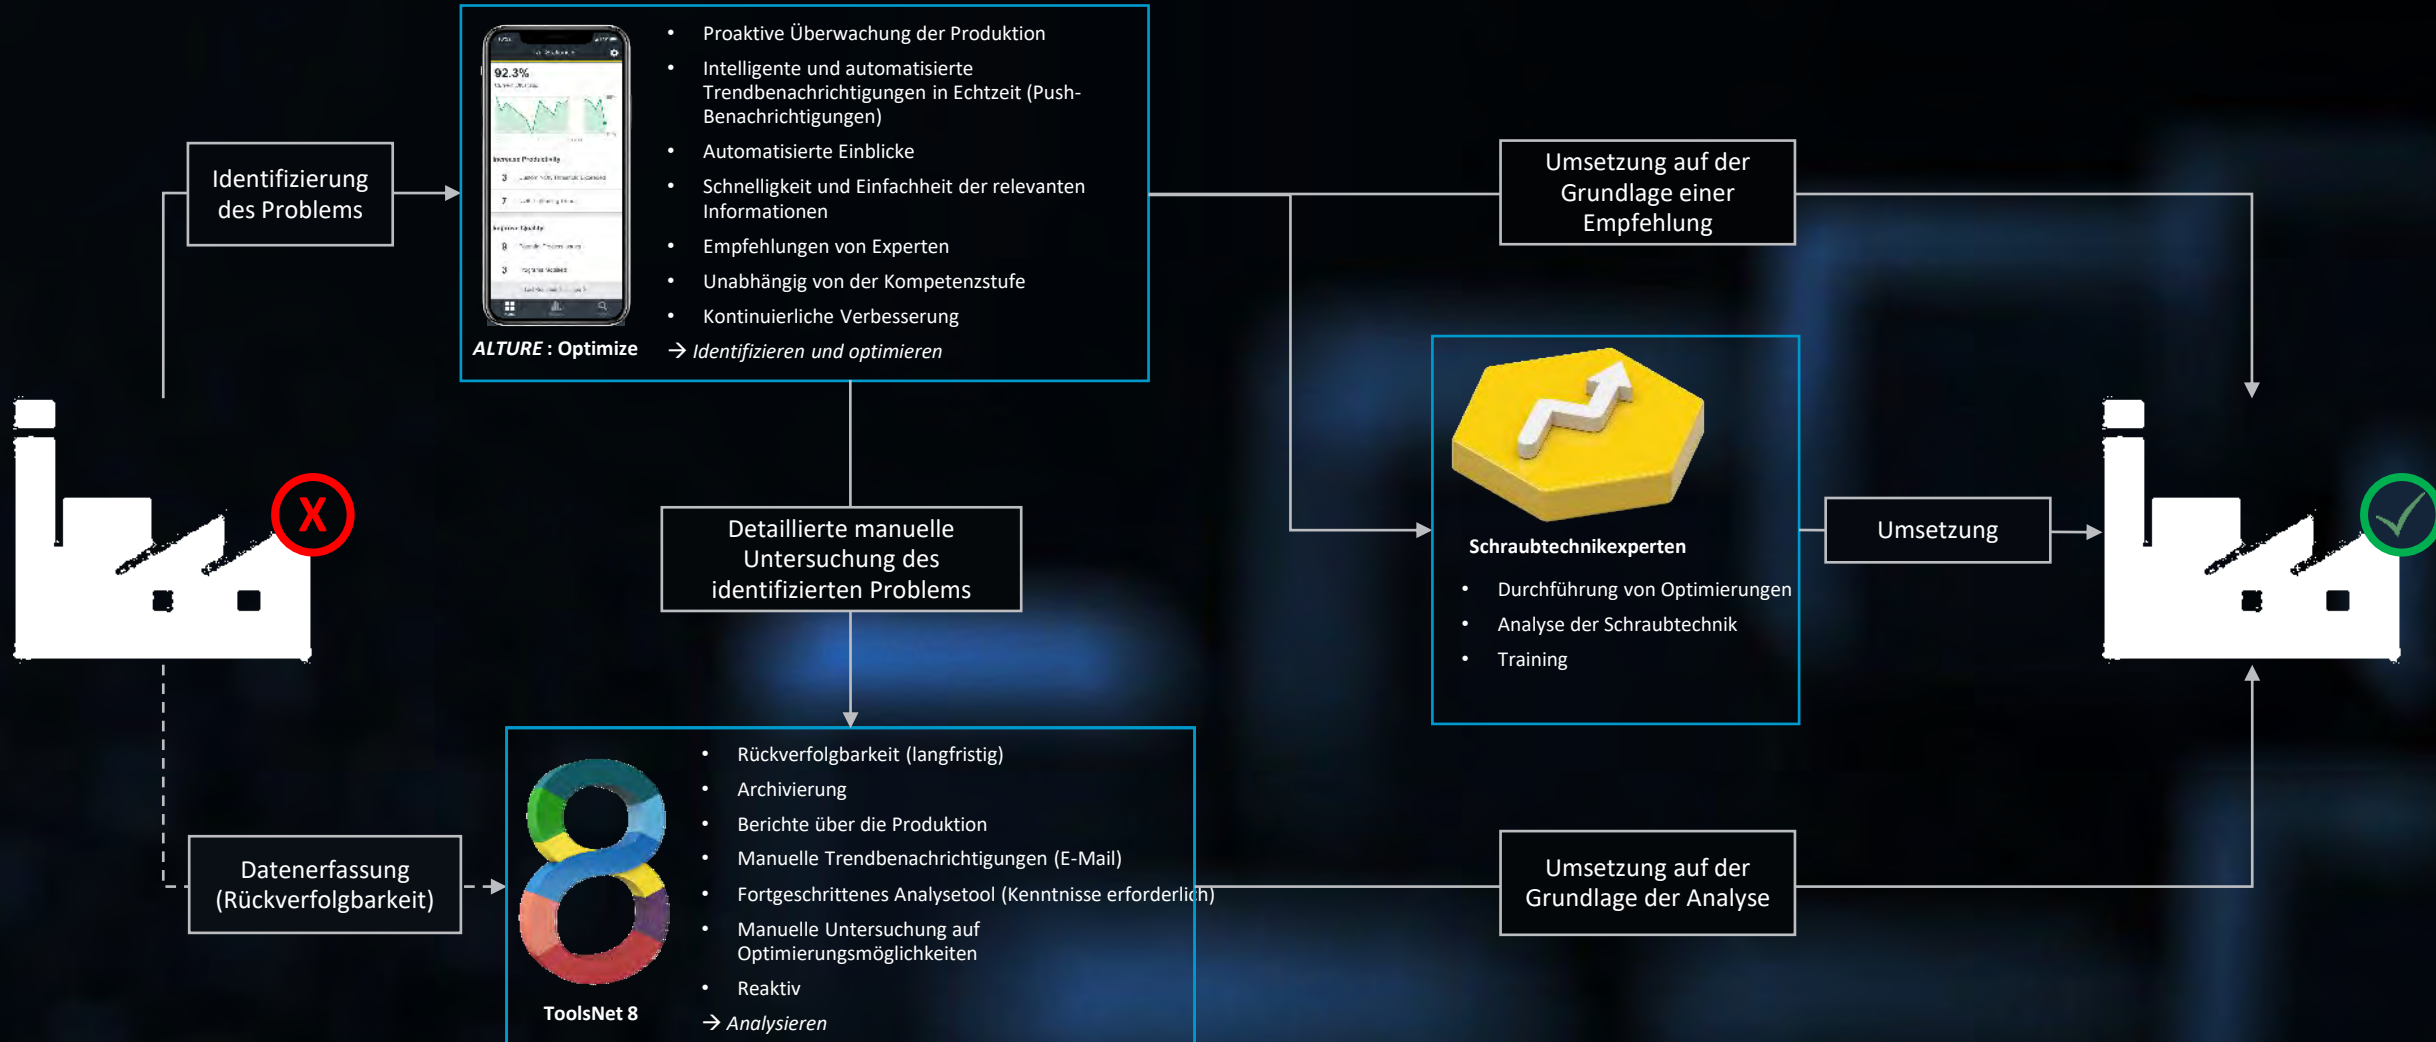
Identifizierung des Problems

92.3%

- Proaktive Überwachung der Produktion
- Intelligente und automatisierte Trendbenachrichtigungen in Echtzeit (Push-Benachrichtigungen)
- Automatisierte Einblicke
- Schnelligkeit und Einfachheit der relevanten Informationen
- Empfehlungen von Experten
- Unabhängig von der Kompetenzstufe
- Kontinuierliche Verbesserung

ALTURE : Optimize

→ Identifizieren und optimieren

Umsetzung auf der Grundlage einer Empfehlung

X

Detaillierte manuelle Untersuchung des identifizierten Problems

Schraubtechnikexperten

- Durchführung von Optimierungen
- Analyse der Schraubtechnik
- Training

Umsetzung

Datenerfassung (Rückverfolgbarkeit)

- Rückverfolgbarkeit (langfristig)
- Archivierung
- Berichte über die Produktion
- Manuelle Trendbenachrichtigungen (E-Mail)
- Fortgeschrittenes Analysetool (Kenntnisse erforderlich)
- Manuelle Untersuchung auf Optimierungsmöglichkeiten
- Reaktiv

ToolsNet 8

→ Analysieren

Umsetzung auf der Grundlage der Analyse